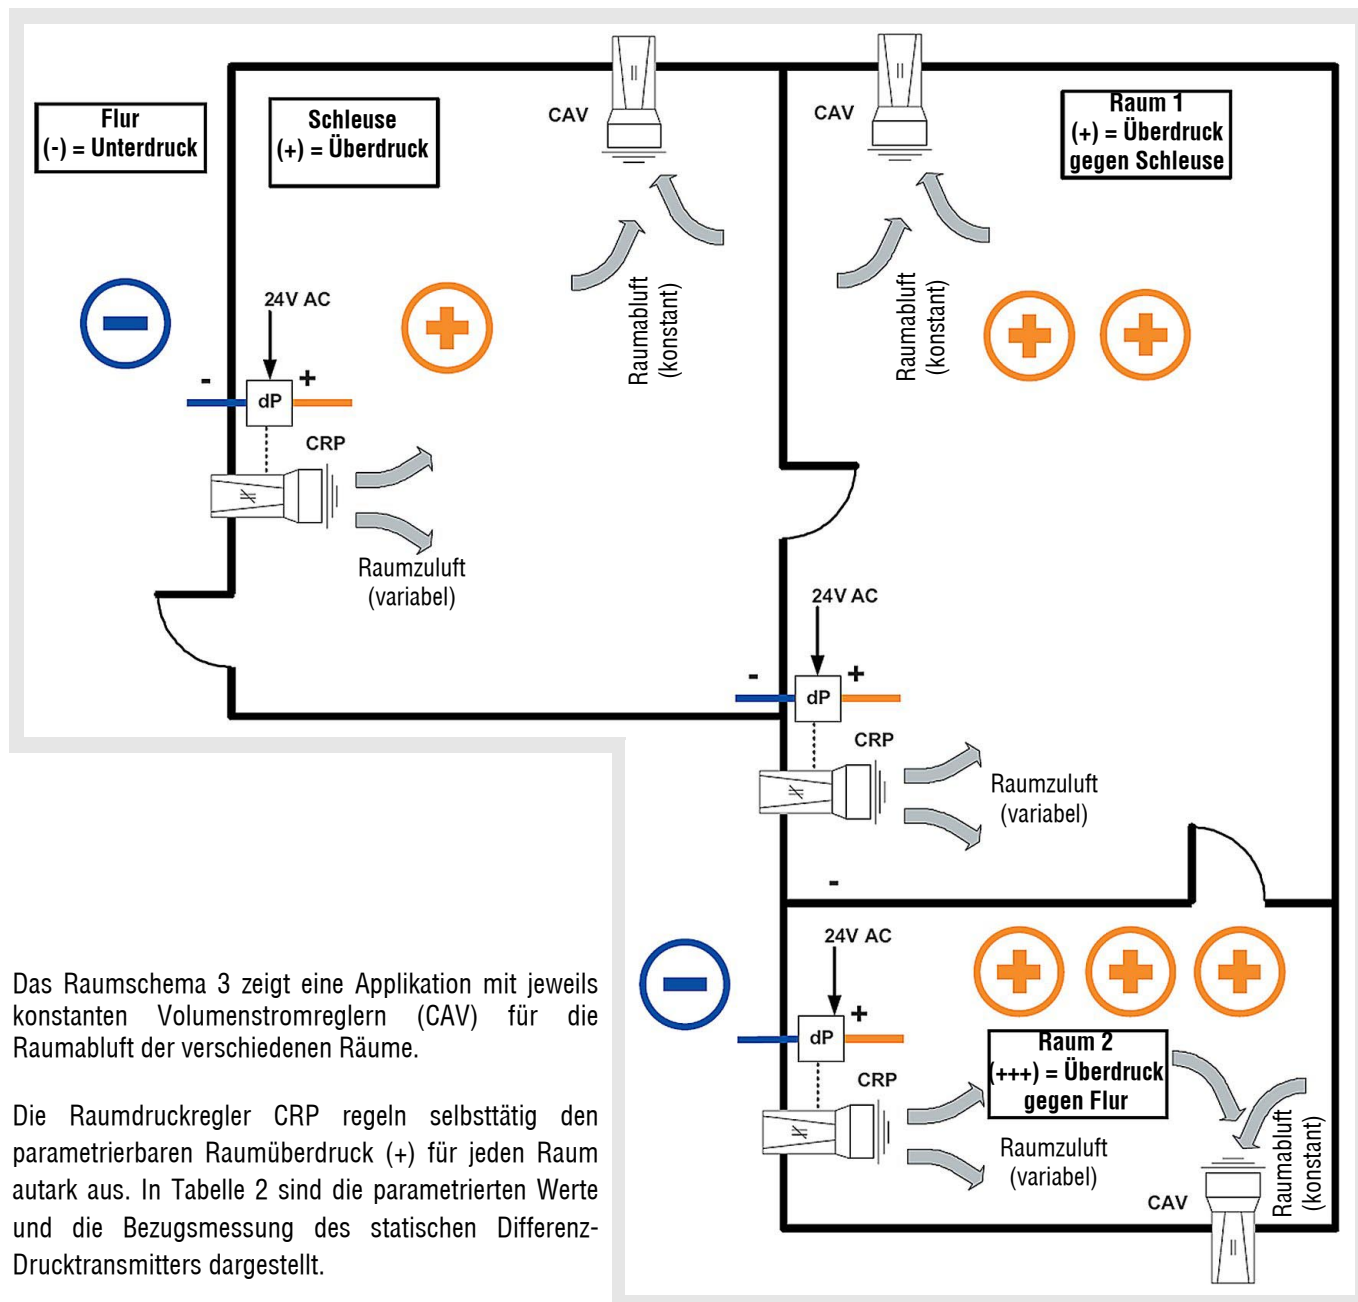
Flur
(-) = Unterdruck

Schleuse
(+) = Überdruck

CAV

CAV

Raum 1
(+) = Überdruck
gegen Schleuse

Raumabluft
(konstant)

Raumabluft
(konstant)

24V AC

-

+

dP

CRP

Raumzuluft
(variabel)

24V AC

-

+

dP

CRP

Raumzuluft
(variabel)

-

24V AC

+

dP

CRP

Raum 2
(+++) = Überdruck
gegen Flur

Raumzuluft
(variabel)

CAV

Raumabluft
(konstant)

Das Raumschema 3 zeigt eine Applikation mit jeweils konstanten Volumenstromreglern (CAV) für die Raumabluft der verschiedenen Räume.

Die Raumdruckregler CRP regeln selbsttätig den parametrierbaren Raumüberdruck (+) für jeden Raum autark aus. In Tabelle 2 sind die parametrierten Werte und die Bezugsmessung des statischen Differenz-Drucktransmitters dargestellt.